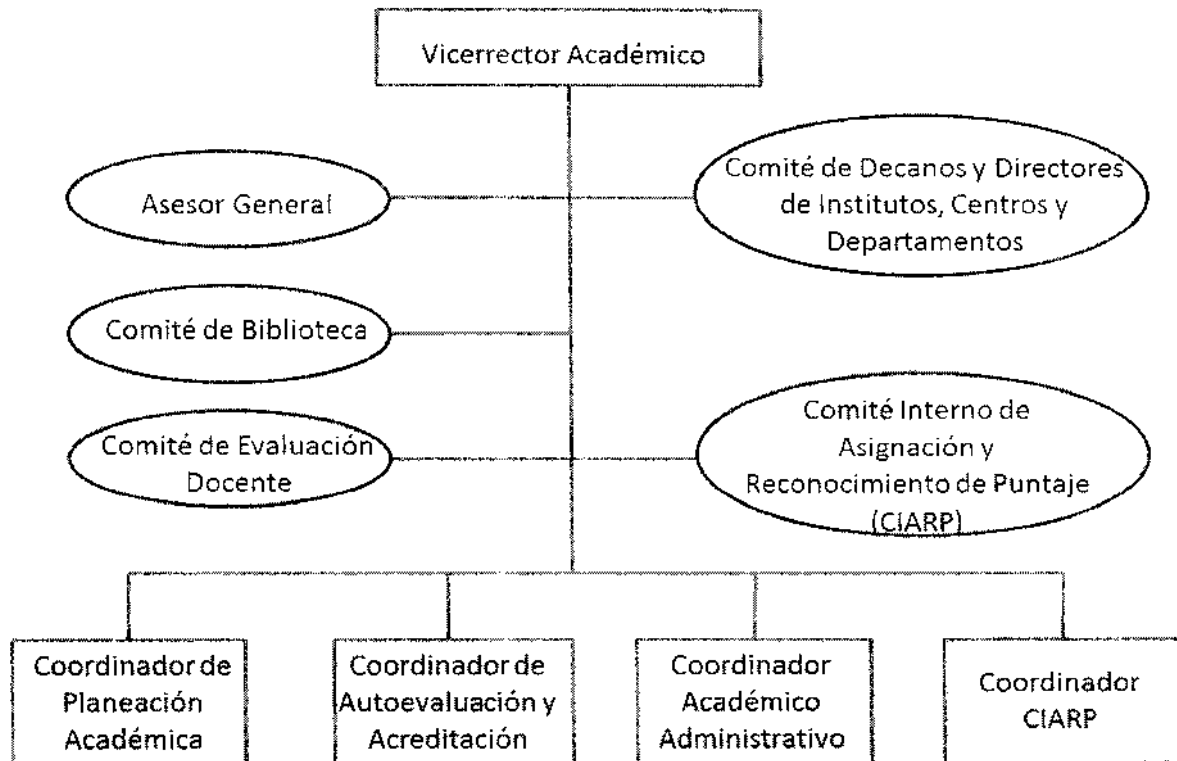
Vicerrector Académico

Asesor General

Comité de Decanos y Directores de Institutos, Centros y Departamentos

Comité de Biblioteca

Comité de Evaluación Docente

Comité Interno de Asignación y Reconocimiento de Puntaje (CIARP)

Coordinador de Planeación Académica

Coordinador de Autoevaluación y Acreditación

Coordinador Académico Administrativo

Coordinador CIARP